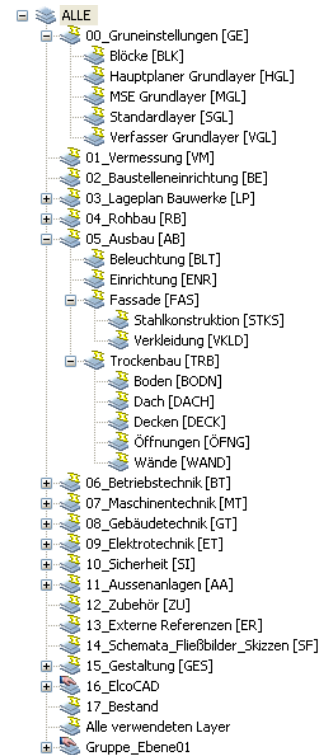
ALLE
00_Gruneinstellungen [GE]
Blöcke [BLK]
Hauptplaner Grundlayer [HGL]
MSE Grundlayer [MGL]
Standardlayer [SGL]
Verfasser Grundlayer [VGL]
01_Vermessung [VM]
02_Baustelleneinrichtung [BE]
03_Lageplan Bauwerke [LP]
04_Rohbau [RB]
05_Ausbau [AB]
Beleuchtung [BLT]
Einrichtung [ENR]
Fassade [FAS]
Stahlkonstruktion [STKS]
Verkleidung [VKLD]
Trockenbau [TRB]
Boden [BODN]
Dach [DACH]
Decken [DECK]
Öffnungen [ÖFNG]
Wände [WAND]
06_Betriebstechnik [BT]
07_Maschinentechnik [MT]
08_Gebäudetechnik [GT]
09_Elektrotechnik [ET]
10_Sicherheit [SI]
11_Aussenanlagen [AA]
12_Zubehör [ZU]
13_Externe Referenzen [ER]
14_Schemata_Fließbilder_Skizzen [SF]
15_Gestaltung [GES]
16_ElcoCAD
17_Bestand
Alle verwendeten Layer
Gruppe_Ebene01